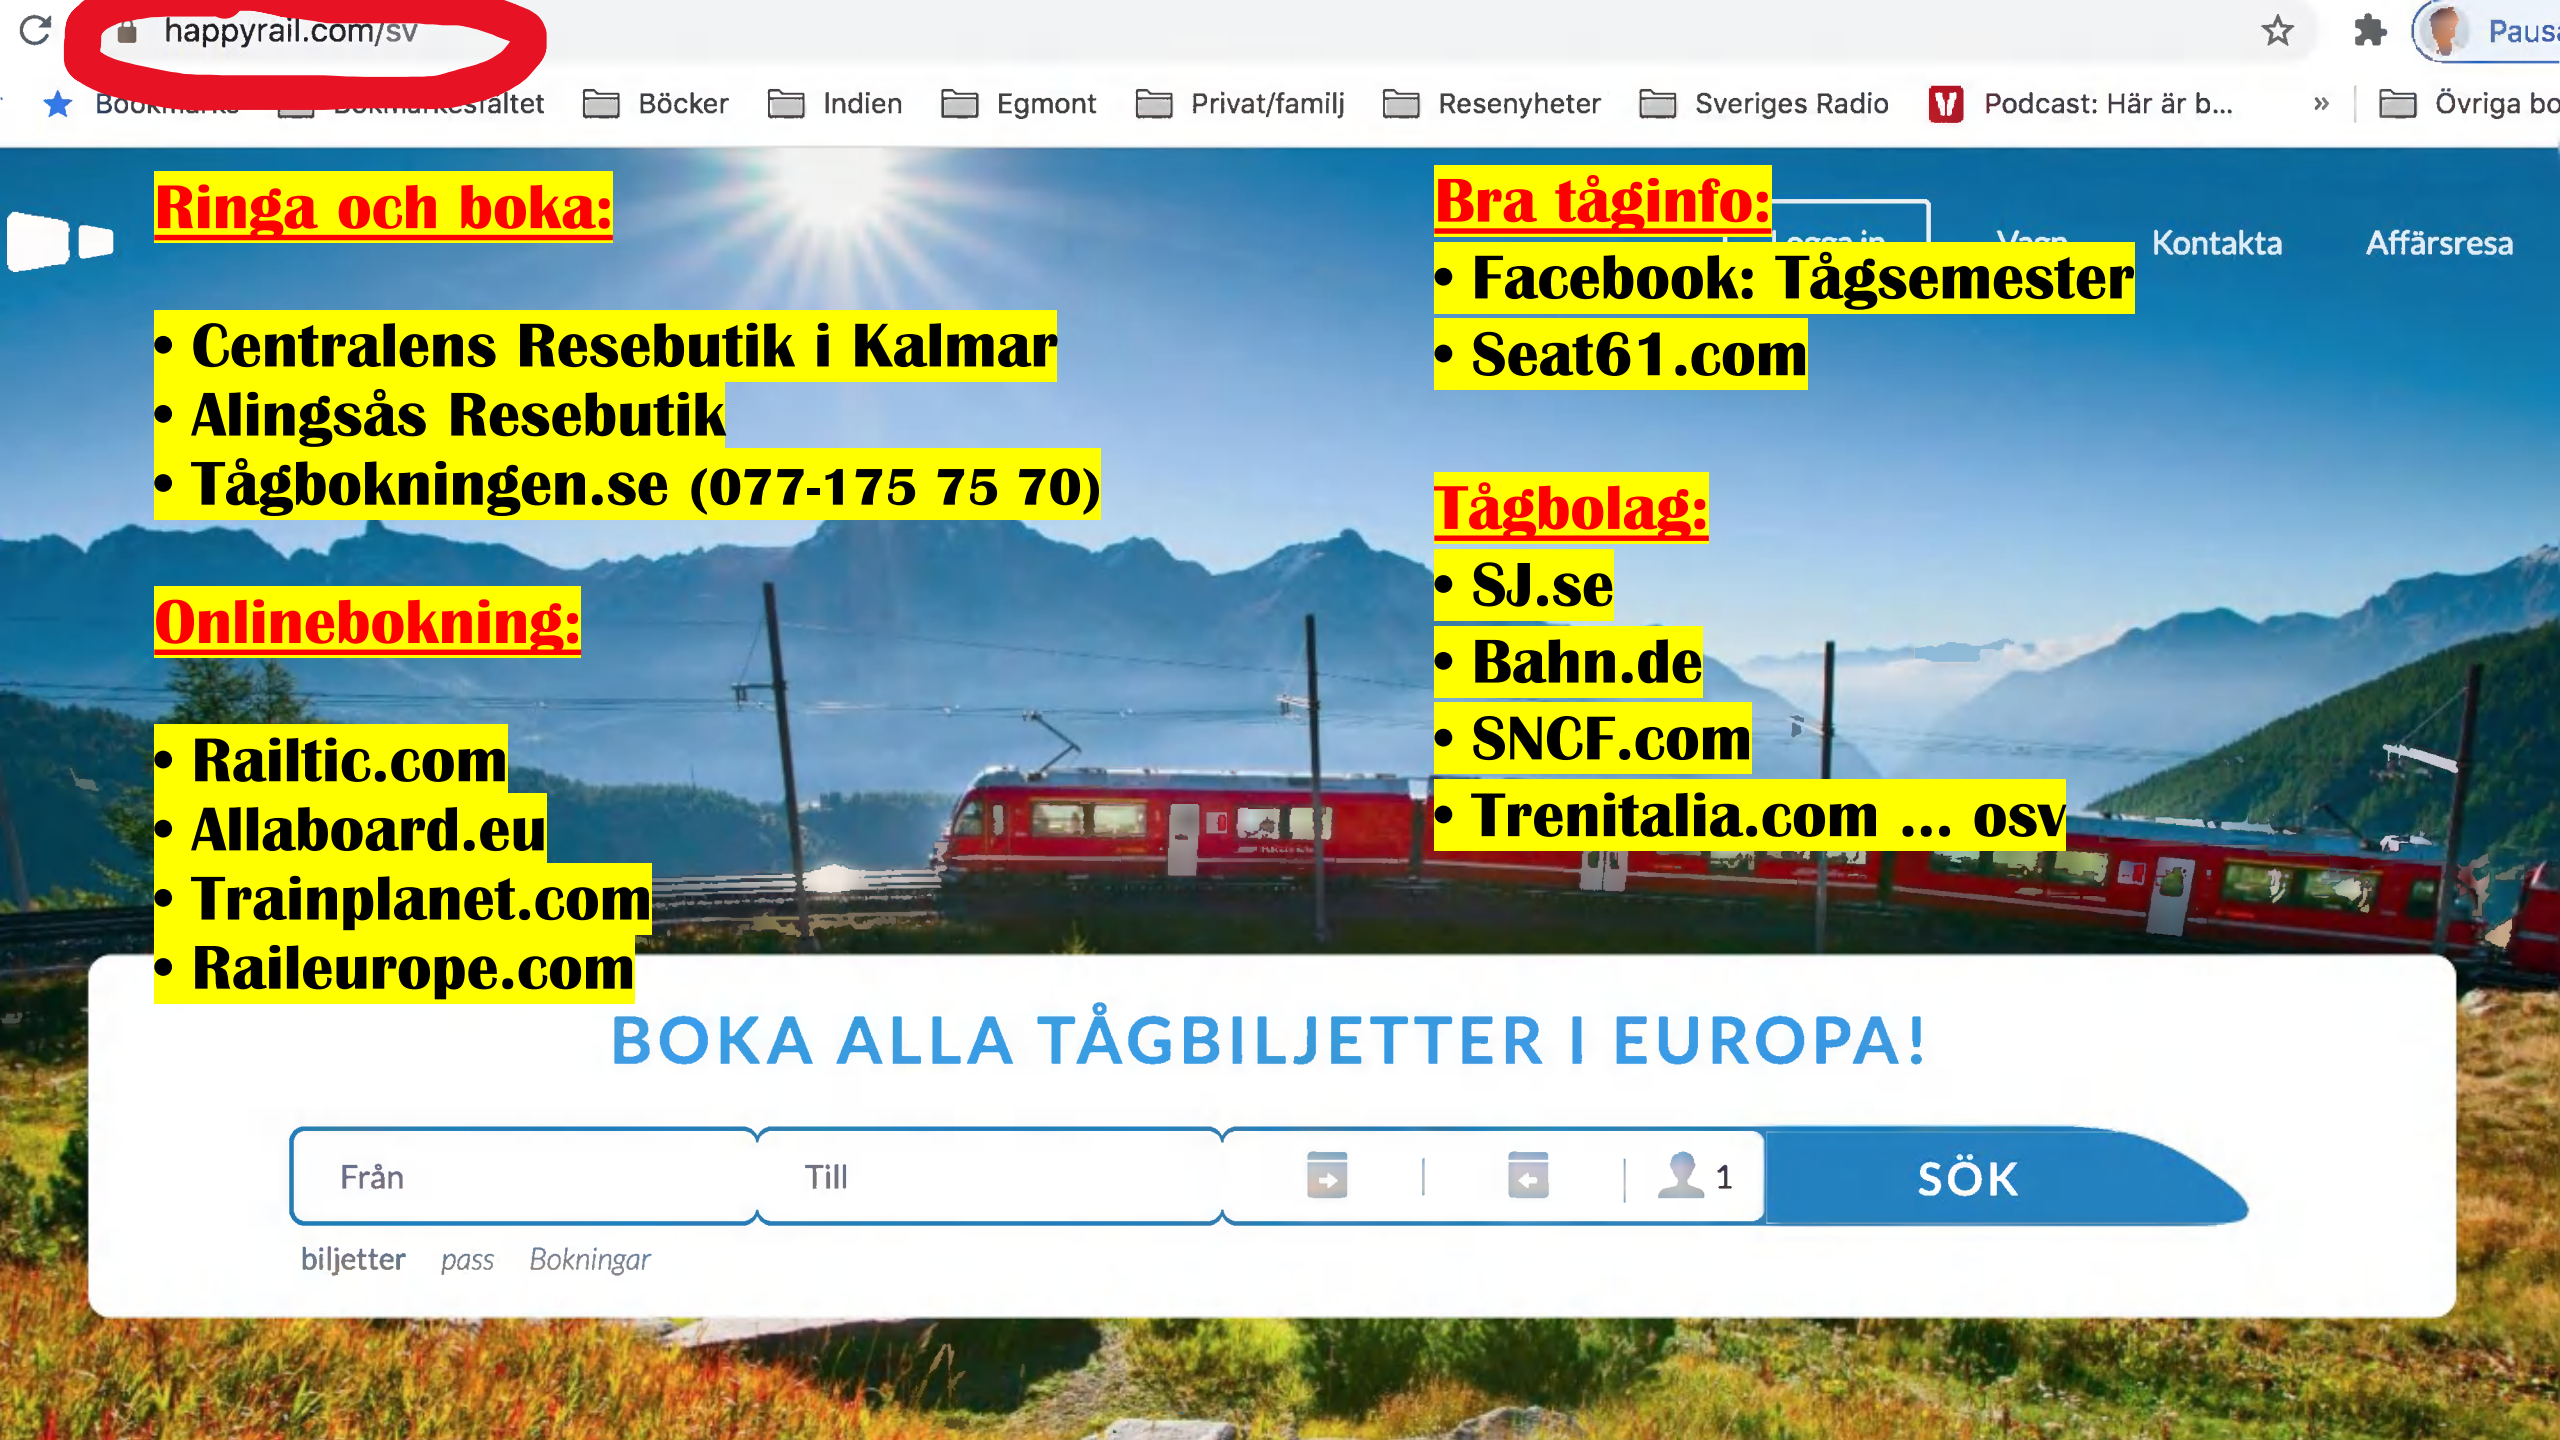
happyrail.com/sv

Paus

Bookmarks   Bokmärkesfältet   Böcker   Indien   Egmont   Privat/familj   Resenyheter   Sveriges Radio   Podcast: Här är b...   »   Övriga bo

Ringa och boka:

• Centralens Resebutik i Kalmar
• Alingsås Resebutik
• Tågbokningen.se (077-175 75 70)

Onlinebokning:

• Railtic.com
• Allaboard.eu
• Trainplanet.com
• Raileurope.com

Bra tåginfo:
• Facebook: Tågsemester
• Seat61.com

Logga in   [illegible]   Kontakta   Affärsresa

Tågbolag:
• SJ.se
• Bahn.de
• SNCF.com
• Trenitalia.com ... osv

BOKA ALLA TÅGBILJETTER I EUROPA!

Från   Till   1   SÖK

biljetter   pass   Bokningar